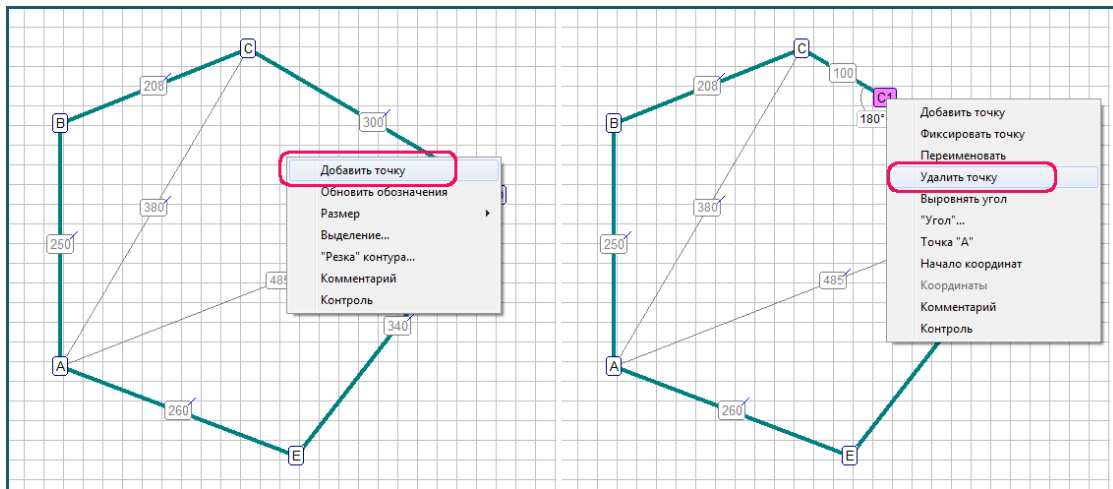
C
208
300
B
380
250
485
340
A
260
E

Добавить точку
Обновить обозначения
Размер
Выделение...
"Резка" контура...
Комментарий
Контроль

C
100
C1
180°
208
B
380
250
485
A
260
E

Добавить точку
Фиксировать точку
Переименовать
Удалить точку
Выровнять угол
"Угол"...
Точка "А"
Начало координат
Координаты
Комментарий
Контроль